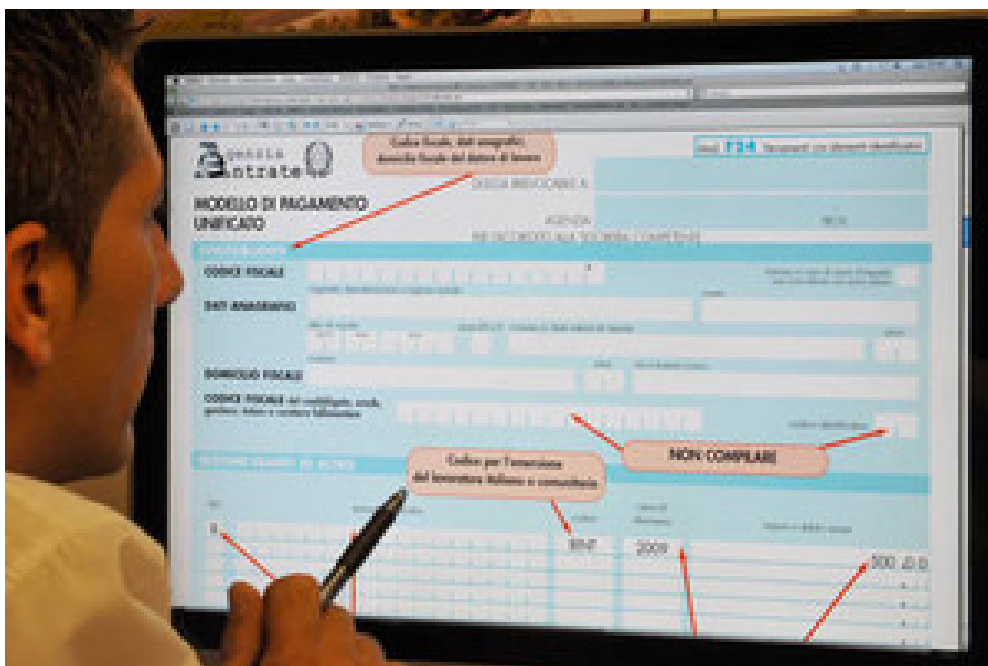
Agenzia Entrate

Codice fiscale, dati anagrafici, domicilio fiscale del datore di lavoro

mod. F24

MODELLO DI PAGAMENTO UNIFICATO

DELEGA IRREVOCABILE A:

AGENZIA

PROV.

CONTRIBUENTE

CODICE FISCALE

DATI ANAGRAFICI

DOMICILIO FISCALE

CODICE FISCALE del coobbligato, erede, genitore, tutore o curatore fallimentare

NON COMPILARE

Codice per l'emersione del lavoratore italiano o comunitario

RINT

2009

500 00